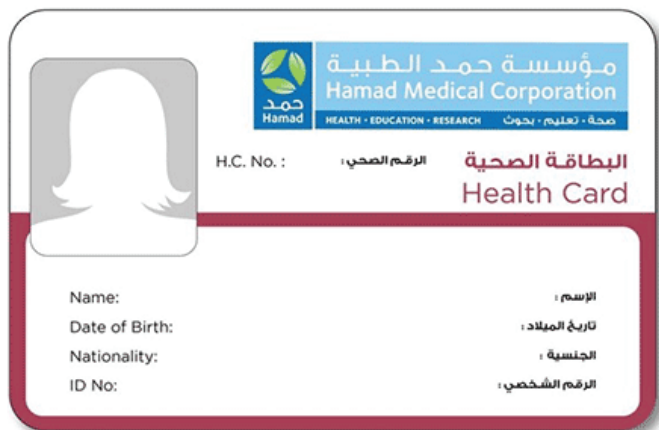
حمد
Hamad
مؤسسة حمد الطبية
Hamad Medical Corporation
HEALTH • EDUCATION • RESEARCH صحة • تعليم • بحوث

H.C. No. : الرقم الصحي :
البطاقة الصحية
Health Card

Name: الإسم :
Date of Birth: تاريخ الميلاد :
Nationality: الجنسية :
ID No: الرقم الشخصي :